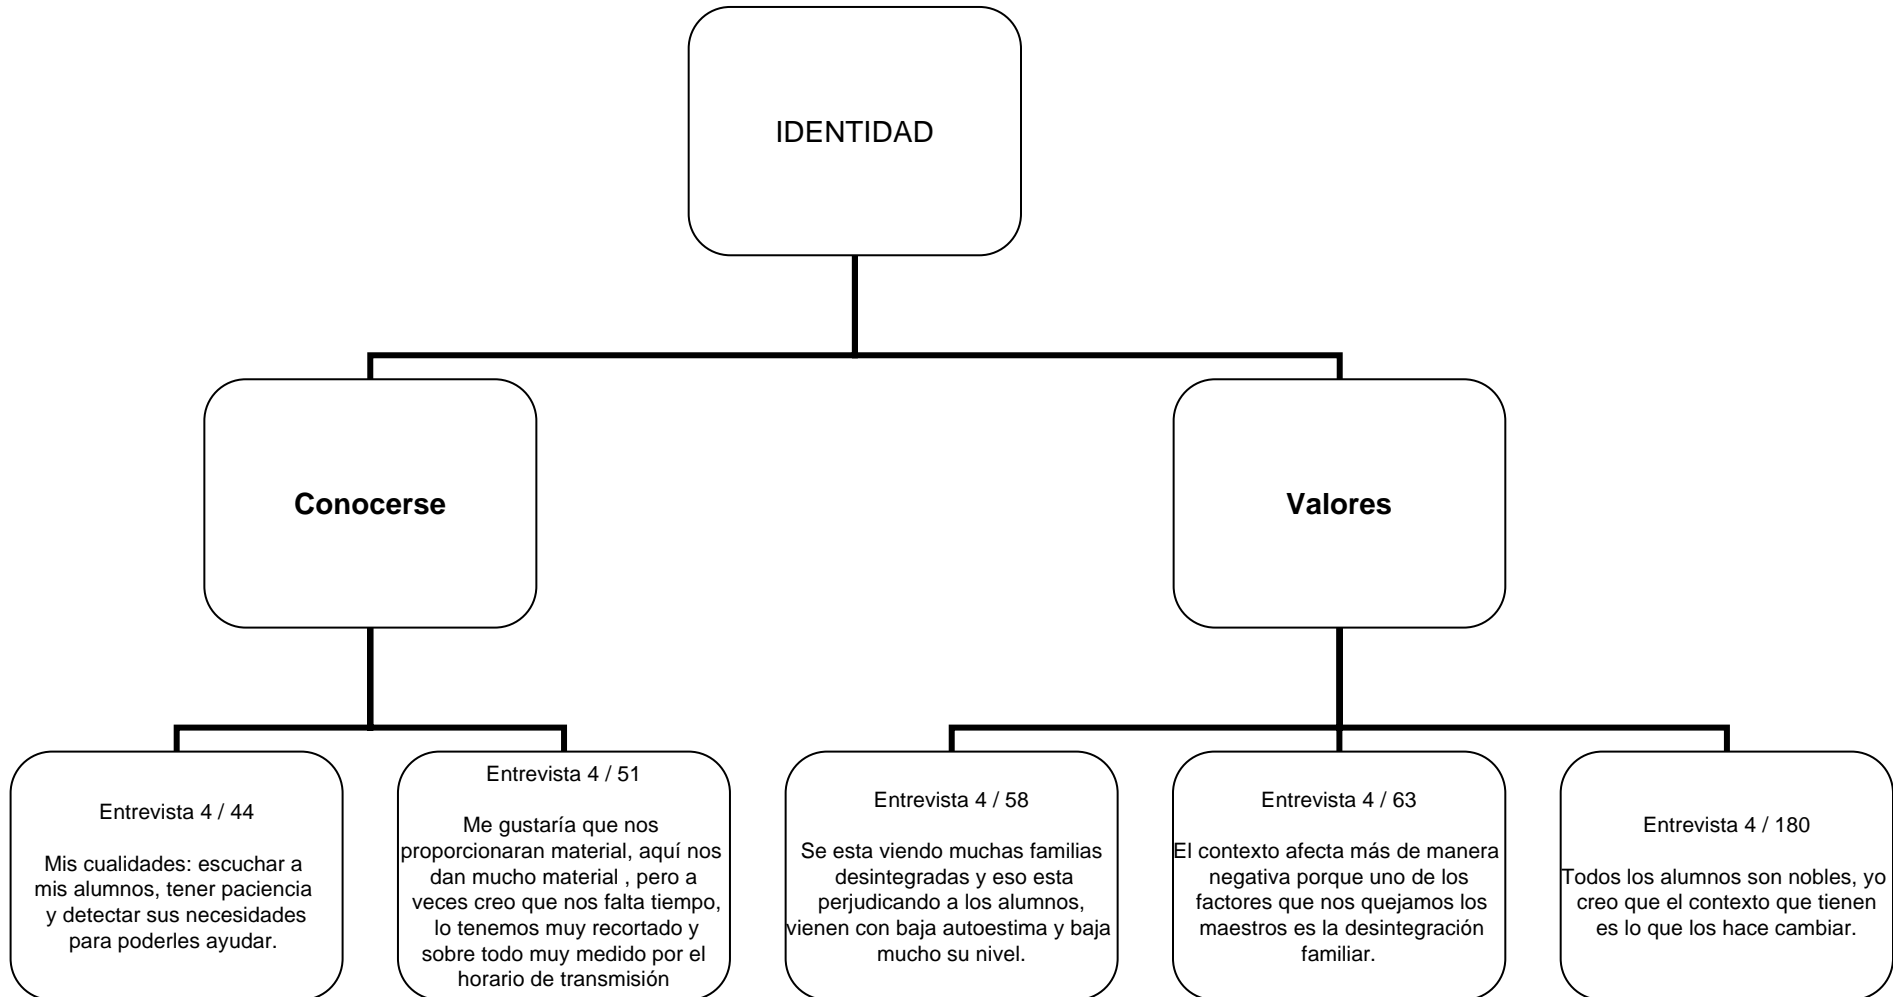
IDENTIDAD

**Conocerse**

**Valores**

Entrevista 4 / 44

Mis cualidades: escuchar a mis alumnos, tener paciencia y detectar sus necesidades para poderles ayudar.

Entrevista 4 / 51

Me gustaría que nos proporcionaran material, aquí nos dan mucho material , pero a veces creo que nos falta tiempo, lo tenemos muy recortado y sobre todo muy medido por el horario de transmisión

Entrevista 4 / 58

Se esta viendo muchas familias desintegradas y eso esta perjudicando a los alumnos, vienen con baja autoestima y baja mucho su nivel.

Entrevista 4 / 63

El contexto afecta más de manera negativa porque uno de los factores que nos quejamos los maestros es la desintegración familiar.

Entrevista 4 / 180

Todos los alumnos son nobles, yo creo que el contexto que tienen es lo que los hace cambiar.